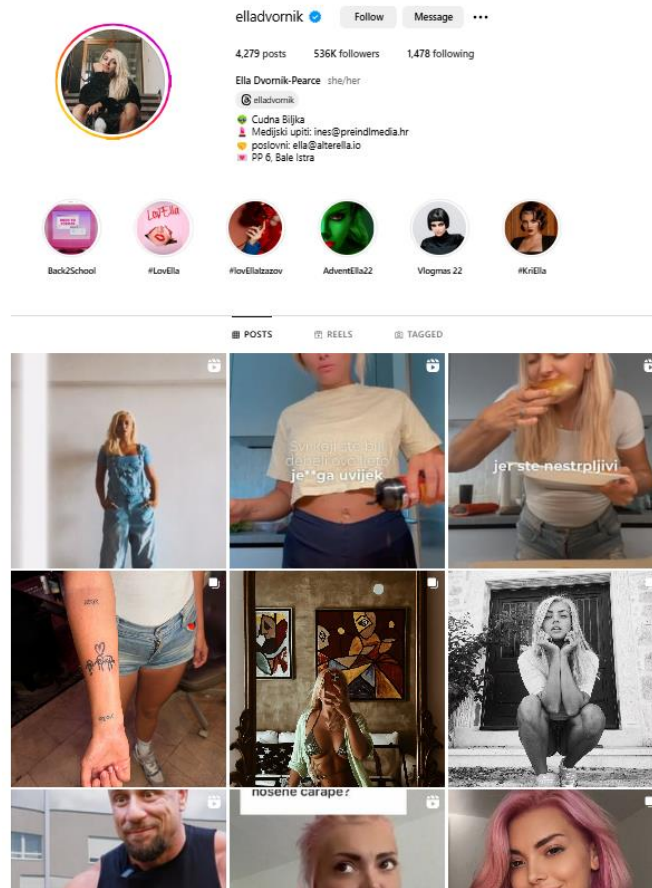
elladvornik Follow Message ...

4,279 posts 536K followers 1,478 following

Ella Dvornik-Pearce she/her

elladvornik

Cudna Biljka
Medijski upiti: ines@preindlmedia.hr
poslovni: ella@alterella.io
PP 6, Bale Istra

Back2School #LovElla #lovEllatzazov AdventElla22 Vlogmas 22 #KriElla

POSTS REELS TAGGED

Sve što bi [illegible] je**ga uvijek

jer ste nestrpljivi

nošene čarape?